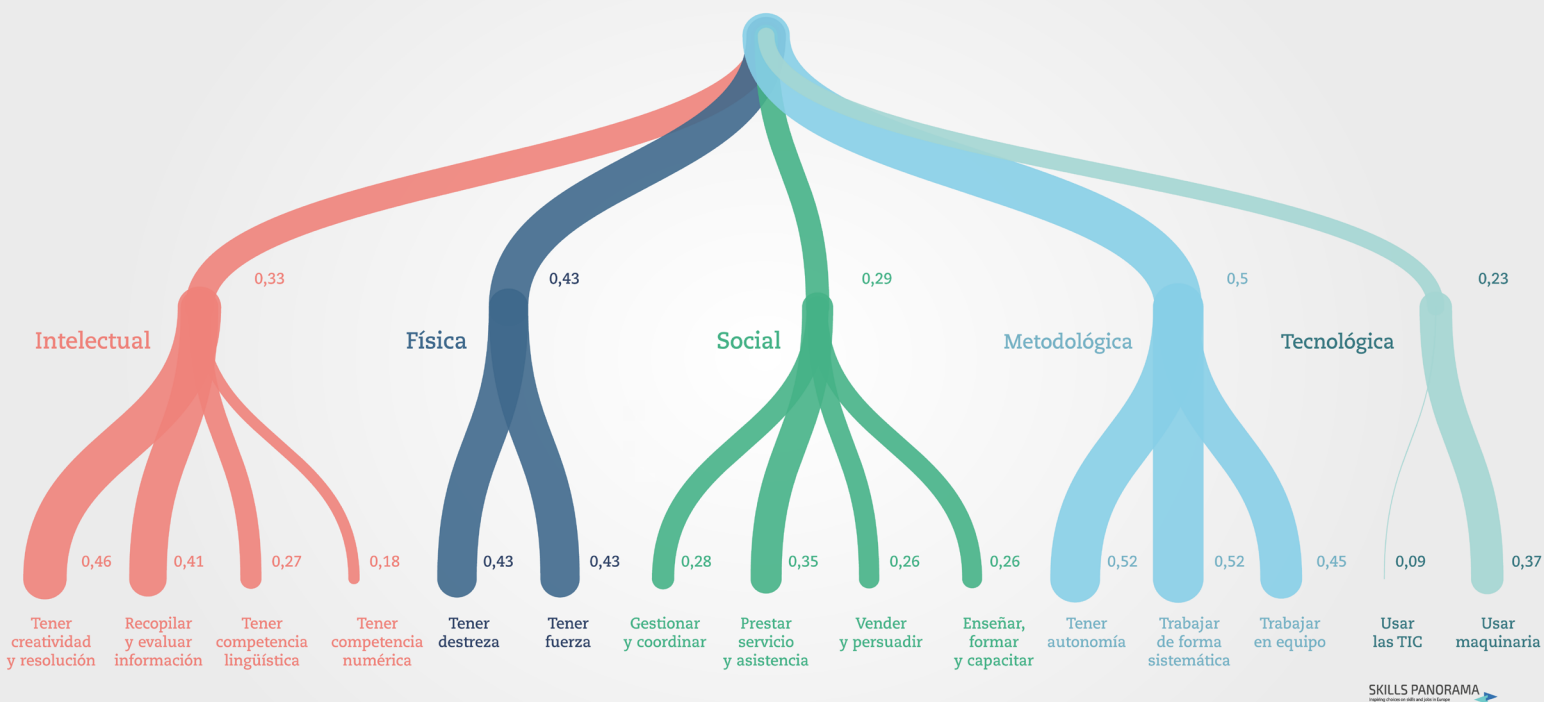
0,33
0,43
0,29
0,5
0,23

Intelectual
Física
Social
Metodológica
Tecnológica

0,46
0,41
0,27
0,18
0,43
0,43
0,28
0,35
0,26
0,26
0,52
0,52
0,45
0,09
0,37

Tener creatividad y resolución

Recopilar y evaluar información

Tener competencia lingüística

Tener competencia numérica

Tener destreza

Tener fuerza

Gestionar y coordinar

Prestar servicio y asistencia

Vender y persuadir

Enseñar, formar y capacitar

Tener autonomía

Trabajar de forma sistemática

Trabajar en equipo

Usar las TIC

Usar maquinaria

SKILLS PANORAMA
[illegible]